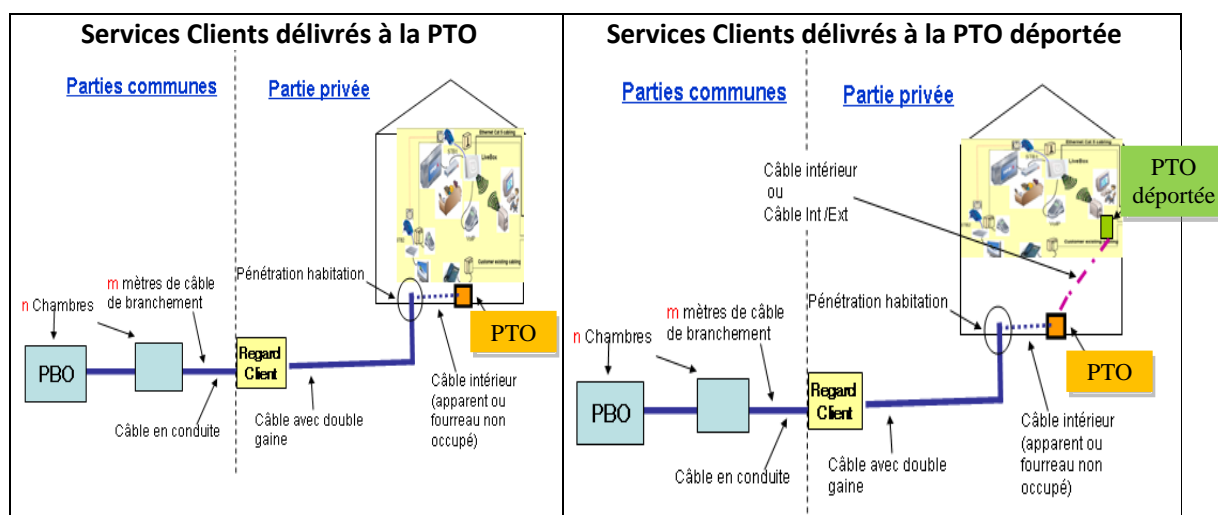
Services Clients délivrés à la PTO

Parties communes

Partie privée

Pénétration habitation

m mètres de câble de branchement

n Chambres

PBO

Regard Client

PTO

Câble en conduite

Câble avec double gaine

Câble intérieur (apparent ou fourreau non occupé)

Services Clients délivrés à la PTO déportée

Parties communes

Partie privée

Câble intérieur ou Câble Int /Ext

PTO déportée

Pénétration habitation

m mètres de câble de branchement

n Chambres

PBO

Regard Client

PTO

Câble en conduite

Câble avec double gaine

Câble intérieur (apparent ou fourreau non occupé)